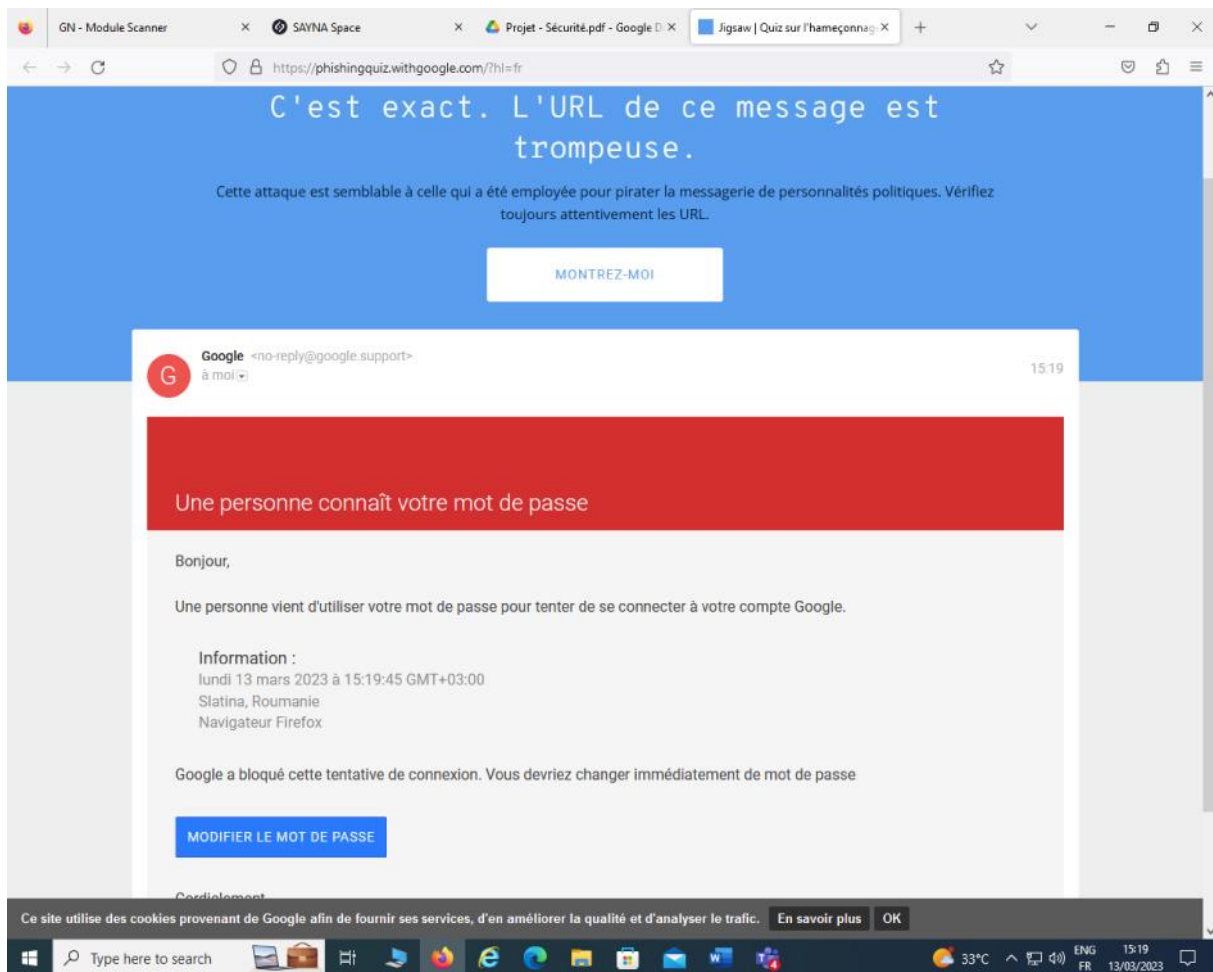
GN - Module Scanner ×
SAYNA Space ×
Projet - Sécurité.pdf - Google D ×
Jigsaw | Quiz sur l'hameçonnag ×
+

https://phishingquiz.withgoogle.com/?hl=fr

C'est exact. L'URL de ce message est trompeuse.

Cette attaque est semblable à celle qui a été employée pour pirater la messagerie de personnalités politiques. Vérifiez toujours attentivement les URL.

MONTREZ-MOI

G
Google <no-reply@google.support>
à moi
15:19

Une personne connaît votre mot de passe

Bonjour,

Une personne vient d'utiliser votre mot de passe pour tenter de se connecter à votre compte Google.

Information :
lundi 13 mars 2023 à 15:19:45 GMT+03:00
Slatina, Roumanie
Navigateur Firefox

Google a bloqué cette tentative de connexion. Vous devriez changer immédiatement de mot de passe

MODIFIER LE MOT DE PASSE

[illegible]

Ce site utilise des cookies provenant de Google afin de fournir ses services, d'en améliorer la qualité et d'analyser le trafic. En savoir plus OK

Type here to search
33°C ENG FR 15:19 13/03/2023